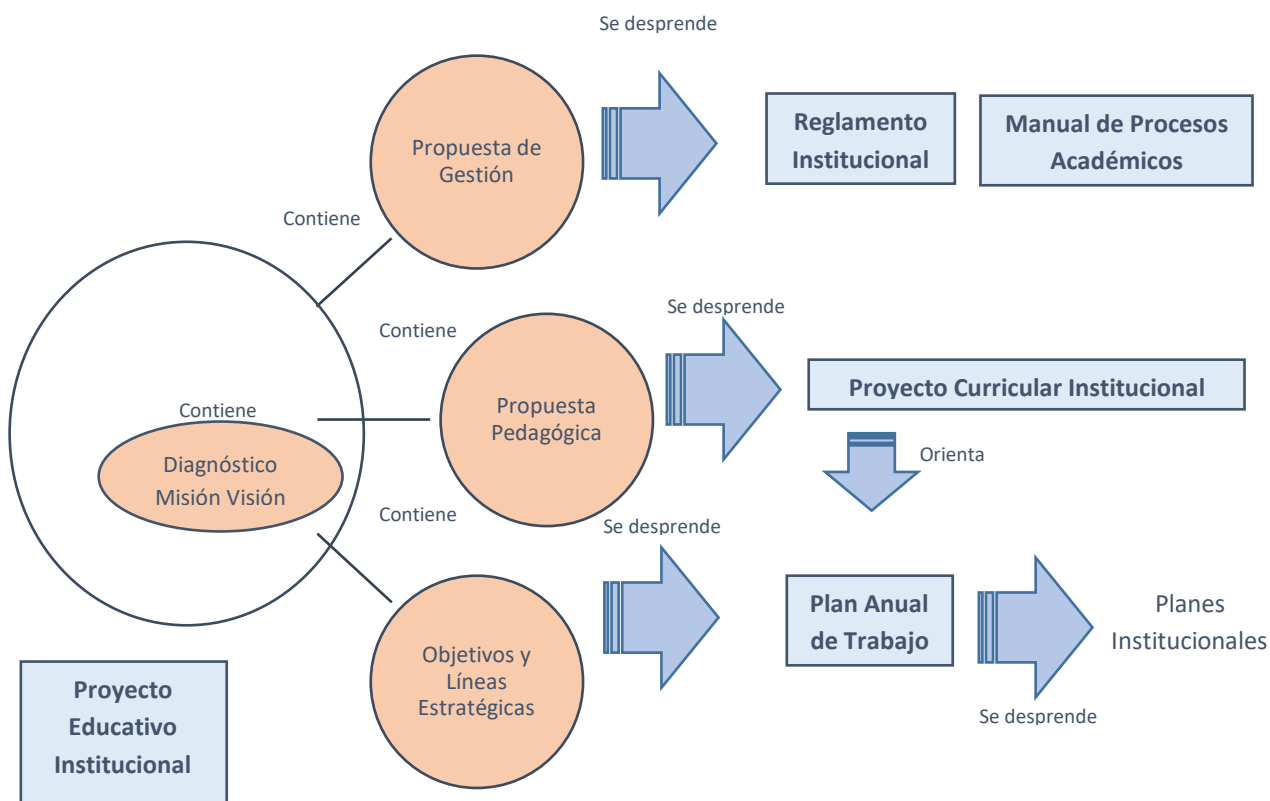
Se desprende

Propuesta de Gestión

Reglamento Institucional

Manual de Procesos Académicos

Contiene

Se desprende

Contiene

Propuesta Pedagógica

Proyecto Curricular Institucional

Contiene

Diagnóstico Misión Visión

Orienta

Contiene

Se desprende

Objetivos y Líneas Estratégicas

Plan Anual de Trabajo

Planes Institucionales

Se desprende

Proyecto Educativo Institucional